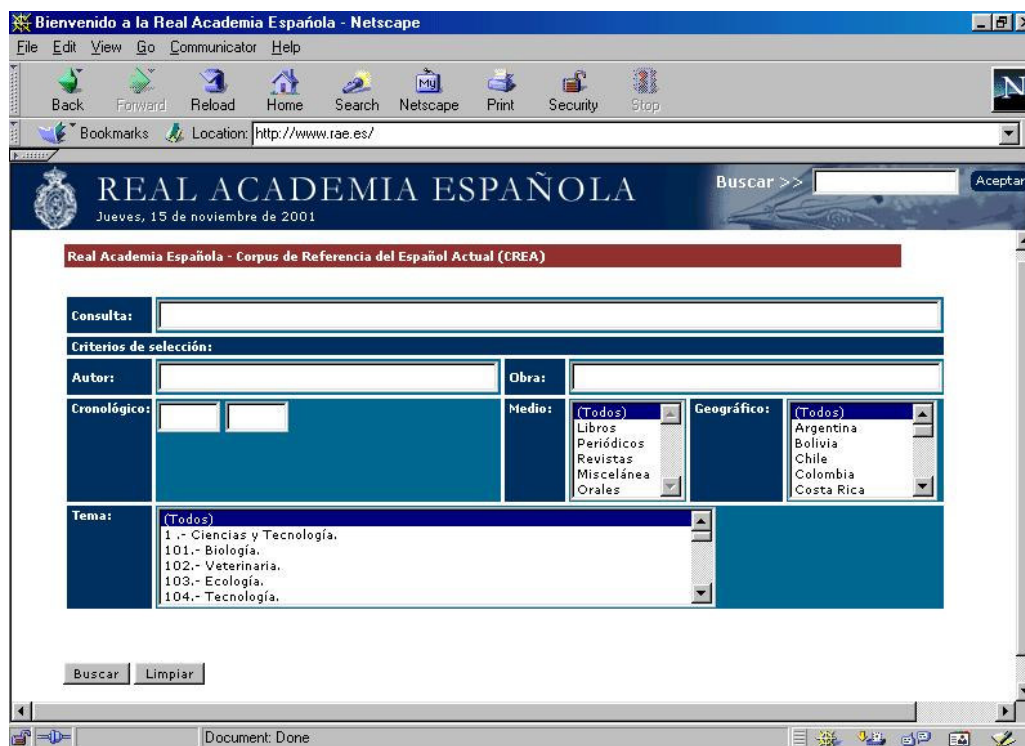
Bienvenido a la Real Academia Española - Netscape

File Edit View Go Communicator Help

Back Forward Reload Home Search Netscape Print Security Stop

Bookmarks Location: http://www.rae.es/

REAL ACADEMIA ESPAÑOLA
Jueves, 15 de noviembre de 2001

Buscar >> Aceptar

Real Academia Española - Corpus de Referencia del Español Actual (CREA)

Consulta:

Criterios de selección:

Autor:

Obra:

Cronológico:

Medio:
(Todos)
Libros
Periódicos
Revistas
Miscelánea
Orales

Geográfico:
(Todos)
Argentina
Bolivia
Chile
Colombia
Costa Rica

Tema:
(Todos)
1 .- Ciencias y Tecnología.
101.- Biología.
102.- Veterinaria.
103.- Ecología.
104.- Tecnología.

Buscar Limpiar

Document: Done